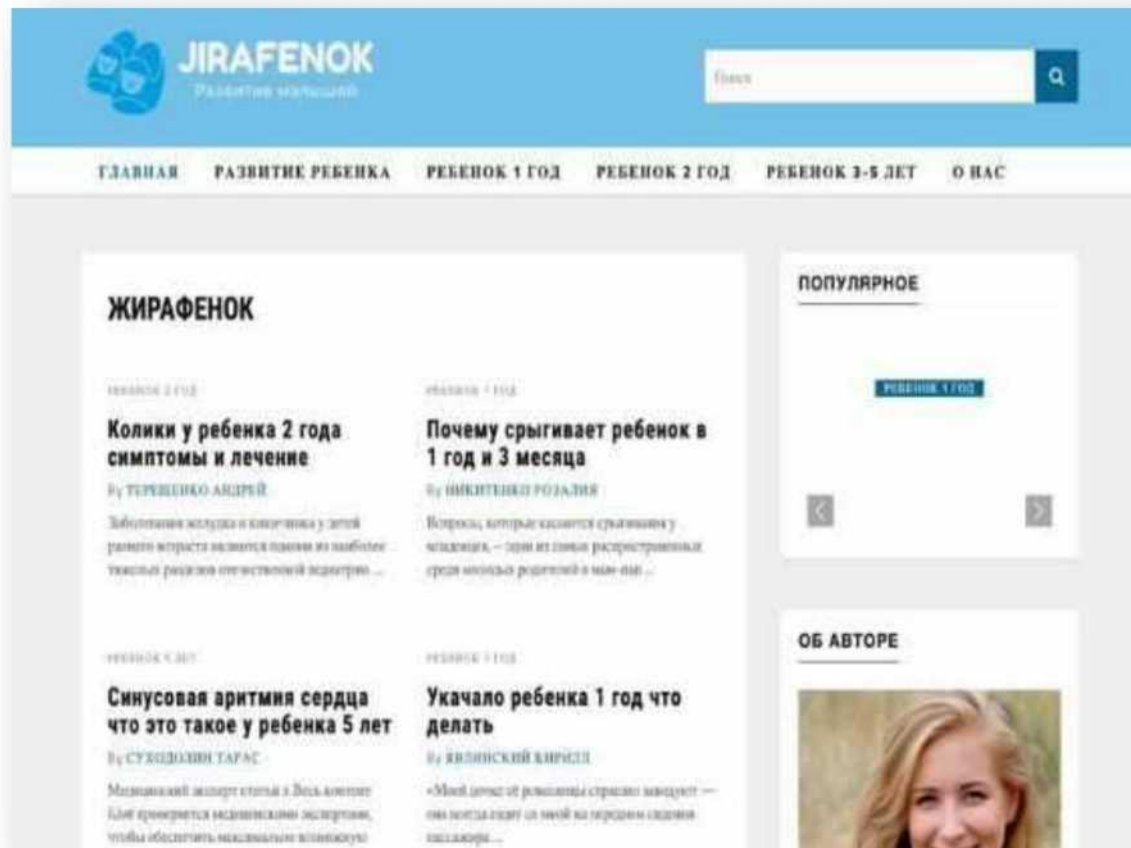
JIRAFENOK
Развитие малышей

Поиск

ГЛАВНАЯ РАЗВИТИЕ РЕБЕНКА РЕБЕНОК 1 ГОД РЕБЕНОК 2 ГОД РЕБЕНОК 3-5 ЛЕТ О НАС

ЖИРАФЕНОК

РЕБЕНОК 2 ГОД
Колики у ребенка 2 года симптомы и лечение
By ТЕРЕЩЕНКО АНДРЕЙ
Заболевания желудка и кишечника у детей раннего возраста являются одним из наиболее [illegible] разделов отечественной педиатрии ...

РЕБЕНОК 1 ГОД
Почему срыгивает ребенок в 1 год и 3 месяца
By НИКИТЕНКО РОЗАЛИЯ
Вопросы, которые касаются срыгивания у младенцев, – одни из самых распространенных среди молодых родителей и мам-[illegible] ...

РЕБЕНОК 5 ЛЕТ
Синусовая аритмия сердца что это такое у ребенка 5 лет
By СУХОДОЛИН ТАРАС
Медицинский эксперт статьи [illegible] Весь контент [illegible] проверяется медицинскими экспертами, чтобы обеспечить максимально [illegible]

РЕБЕНОК 1 ГОД
Укачало ребенка 1 год что делать
By ЯВЛИНСКИЙ КИРИЛЛ
«Мой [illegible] страшно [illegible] — она всегда сидит со мной на переднем сидении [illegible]...

ПОПУЛЯРНОЕ
РЕБЕНОК 1 ГОД

ОБ АВТОРЕ